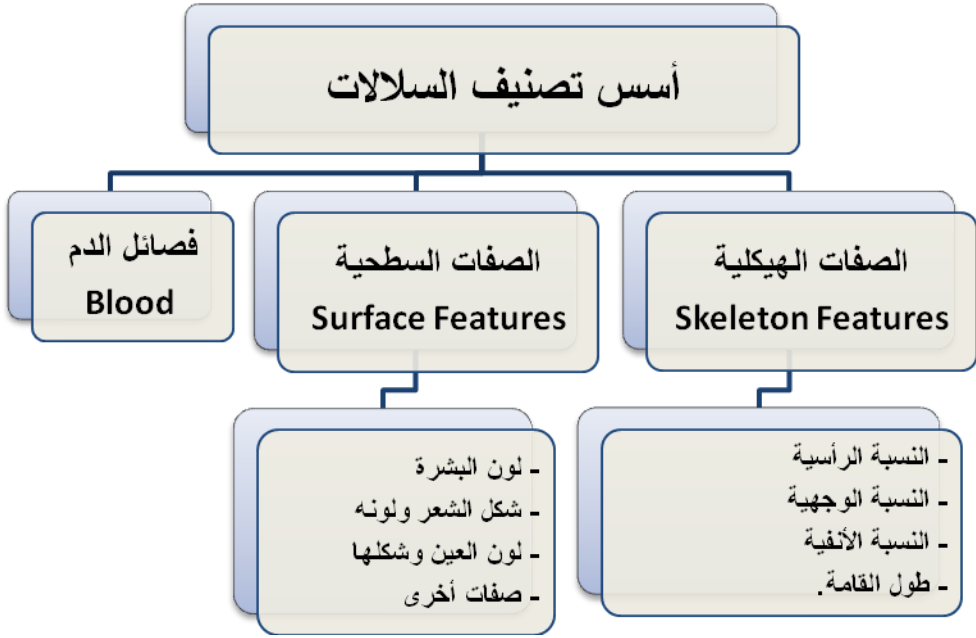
أسس تصنيف السلالات

الصفات الهيكلية
Skeleton Features

الصفات السطحية
Surface Features

فصائل الدم
Blood

- النسبة الرأسية
- النسبة الوجهية
- النسبة الأنفية
- طول القامة.

- لون البشرة
- شكل الشعر ولونه
- لون العين وشكلها
- صفات أخرى